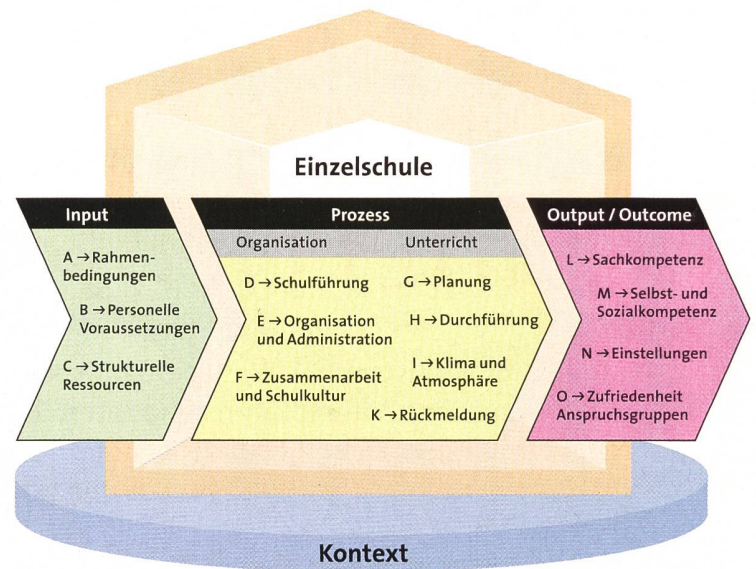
Einzelschule

Input

A → Rahmenbedingungen

B → Personelle Voraussetzungen

C → Strukturelle Ressourcen

Prozess

Organisation

D → Schulführung

E → Organisation und Administration

F → Zusammenarbeit und Schulkultur

Unterricht

G → Planung

H → Durchführung

I → Klima und Atmosphäre

K → Rückmeldung

Output / Outcome

L → Sachkompetenz

M → Selbst- und Sozialkompetenz

N → Einstellungen

O → Zufriedenheit Anspruchsgruppen

Kontext